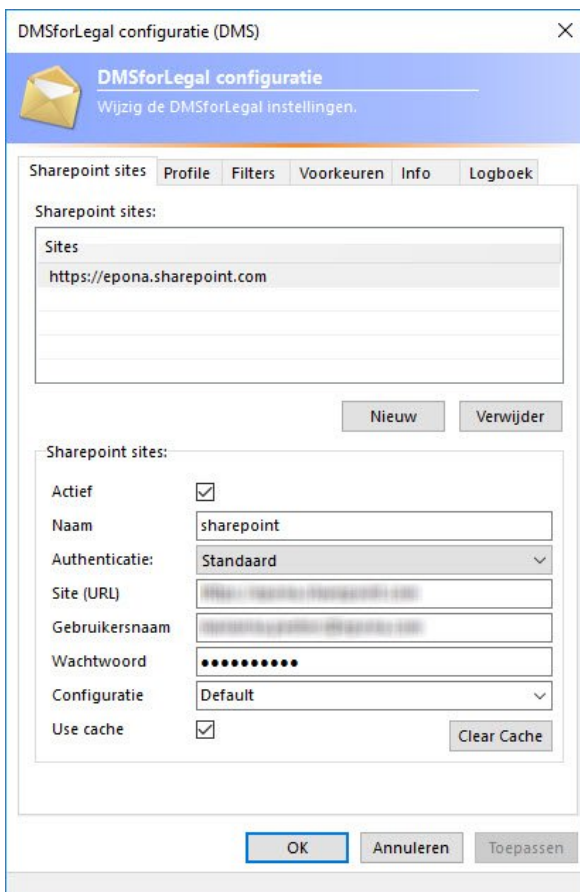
DMSforLegal configuratie (DMS)

X

DMSforLegal configuratie

Wijzig de DMSforLegal instellingen.

Sharepoint sites | Profile | Filters | Voorkeuren | Info | Logboek

Sharepoint sites:

| Sites |
|---|
| https://epona.sharepoint.com |

Nieuw | Verwijder

Sharepoint sites:

Actief ☑

Naam sharepoint

Authenticatie: Standaard

Site (URL) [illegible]

Gebruikersnaam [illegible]

Wachtwoord ••••••••••

Configuratie Default

Use cache ☑

Clear Cache

OK | Annuleren | Toepassen